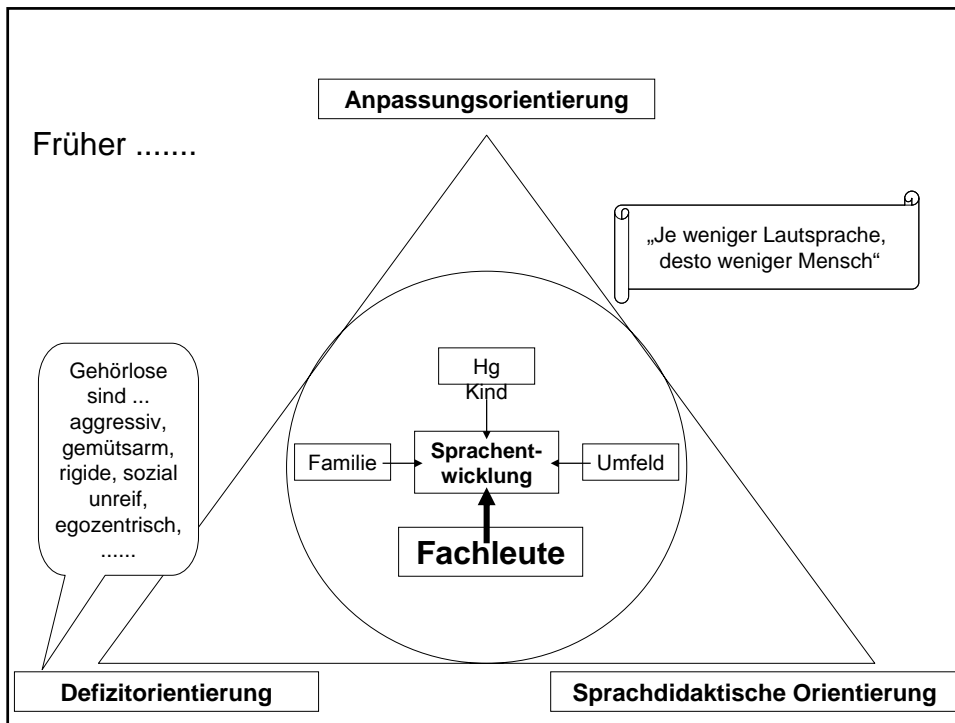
Anpassungsorientierung

Früher .......

„Je weniger Lautsprache, desto weniger Mensch“

Gehörlose sind ... aggressiv, gemütsarm, rigide, sozial unreif, egozentrisch, ......

Hg Kind

Familie

Sprachentwicklung

Umfeld

Fachleute

Defizitorientierung

Sprachdidaktische Orientierung